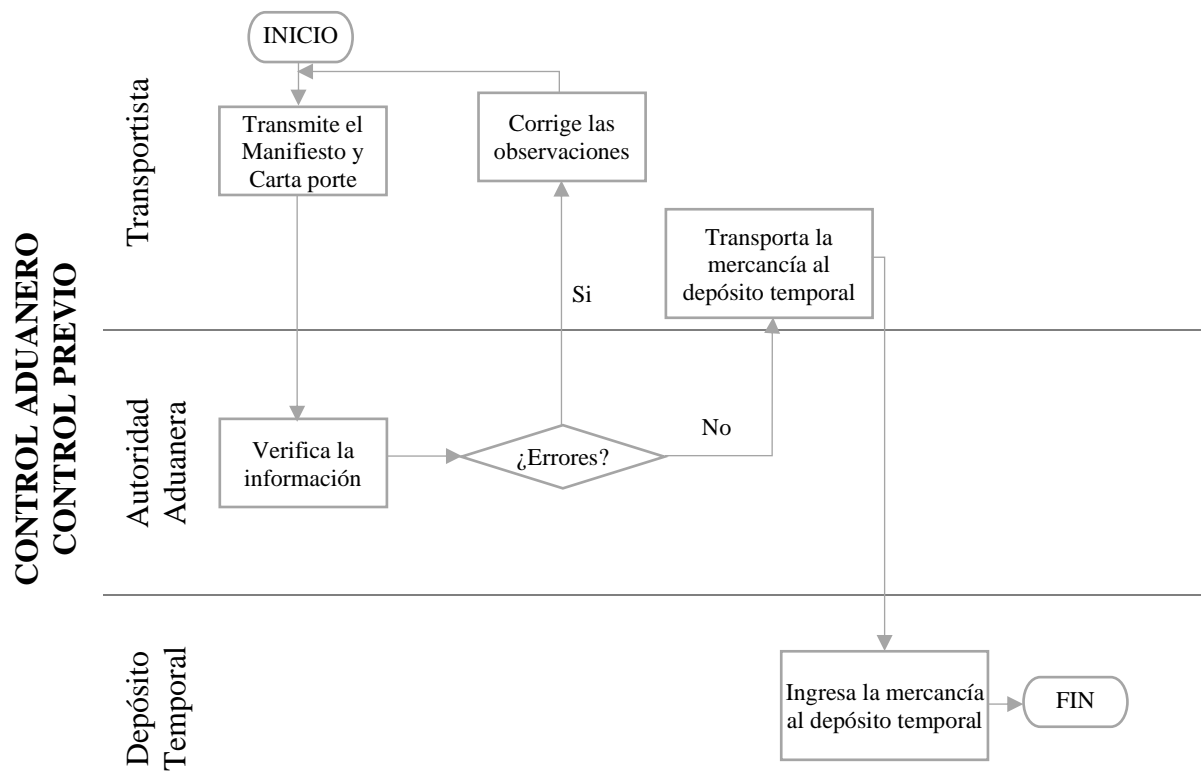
CONTROL ADUANERO
CONTROL PREVIO

Transportista

INICIO

Transmite el Manifiesto y Carta porte

Corrige las observaciones

Transporta la mercancía al depósito temporal

Si

Autoridad Aduanera

Verifica la información

¿Errores?

No

Depósito Temporal

Ingresa la mercancía al depósito temporal

FIN